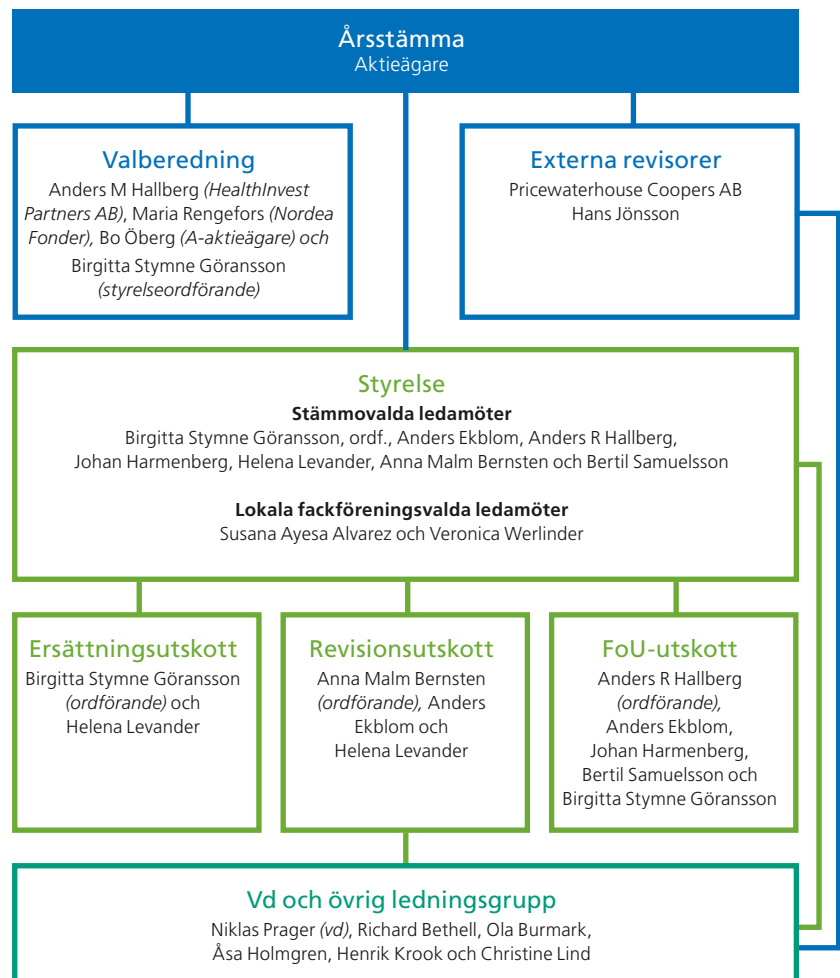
Årsstämma
Aktieägare

Valberedning
Anders M Hallberg (HealthInvest Partners AB), Maria Rengefors (Nordea Fonder), Bo Öberg (A-aktieägare) och Birgitta Stymne Göransson (styrelseordförande)

Externa revisorer
Pricewaterhouse Coopers AB
Hans Jönsson

Styrelse
Stämmovalda ledamöter
Birgitta Stymne Göransson, ordf., Anders Ekblom, Anders R Hallberg, Johan Harmenberg, Helena Levander, Anna Malm Bernsten och Bertil Samuelsson

Lokala fackföreningsvalda ledamöter
Susana Ayesa Alvarez och Veronica Werlinder

Ersättningsutskott
Birgitta Stymne Göransson (ordförande) och Helena Levander

Revisionsutskott
Anna Malm Bernsten (ordförande), Anders Ekblom och Helena Levander

FoU-utskott
Anders R Hallberg (ordförande), Anders Ekblom, Johan Harmenberg, Bertil Samuelsson och Birgitta Stymne Göransson

Vd och övrig ledningsgrupp
Niklas Prager (vd), Richard Bethell, Ola Burmark, Åsa Holmgren, Henrik Krook och Christine Lind